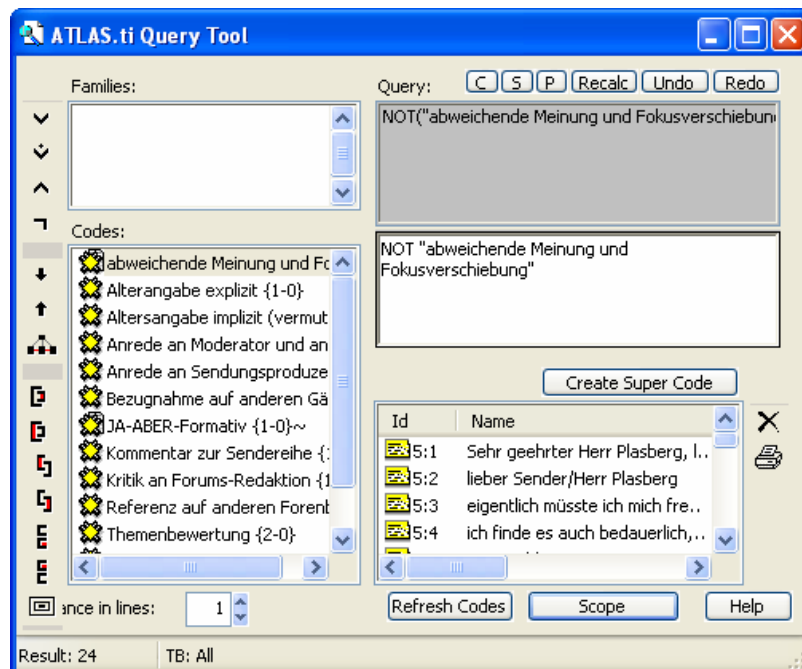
ATLAS.ti Query Tool

Families:

Query:
C S P Recalc Undo Redo

NOT("abweichende Meinung und Fokusverschiebun

NOT "abweichende Meinung und Fokusverschiebung"

Codes:
abweichende Meinung und Fc
Alterangabe explizit {1-0}
Altersangabe implizit (vermut
Anrede an Moderator und an
Anrede an Sendungsproduze
Bezugnahme auf anderen Gä
JA-ABER-Formativ {1-0}~
Kommentar zur Sendereihe {
Kritik an Forums-Redaktion {1
Referenz auf anderen Forent
Themenbewertung {2-0}

Create Super Code

| Id | Name |
|---|---|
| 5:1 | Sehr geehrter Herr Plasberg, l.. |
| 5:2 | lieber Sender/Herr Plasberg |
| 5:3 | eigentlich müsste ich mich fre.. |
| 5:4 | ich finde es auch bedauerlich,.. |

ance in lines: 1

Refresh Codes Scope Help

Result: 24 TB: All